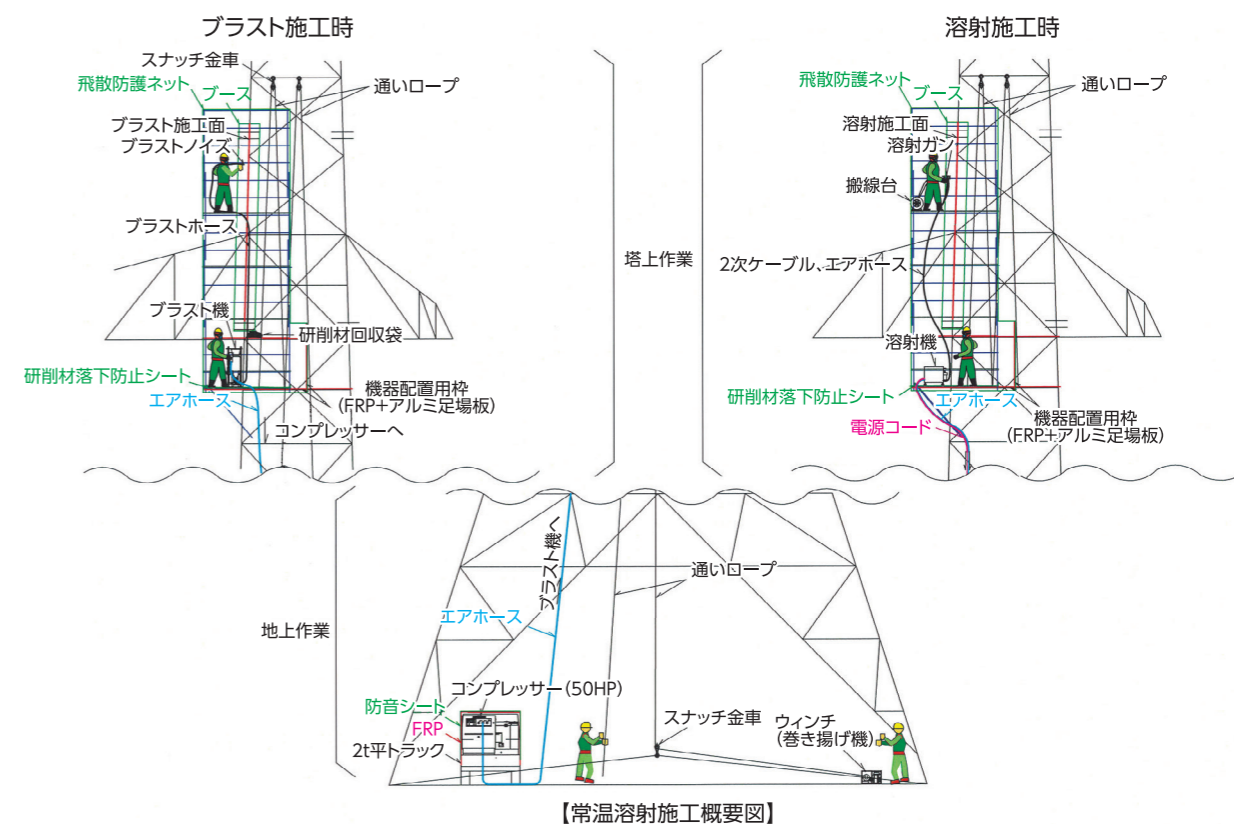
ブラスト施工時

スナッチ金車
飛散防護ネット
ブース
通いロープ
ブラスト施工面
ブラストノイズ
ブラストホース
ブラスト機
研削材回収袋
研削材落下防止シート
エアホース
機器配置用枠
(FRP+アルミ足場板)
コンプレッサーへ

塔上作業

溶射施工時

飛散防護ネット
ブース
通いロープ
溶射施工面
溶射ガン
搬線台
2次ケーブル、エアホース
溶射機
研削材落下防止シート
エアホース
電源コード
機器配置用枠
(FRP+アルミ足場板)

地上作業

ブラスト機へ
通いロープ
エアホース
コンプレッサー(50HP)
防音シート
FRP
2t平トラック
スナッチ金車
ウィンチ
(巻き揚げ機)

【常温溶射施工概要図】